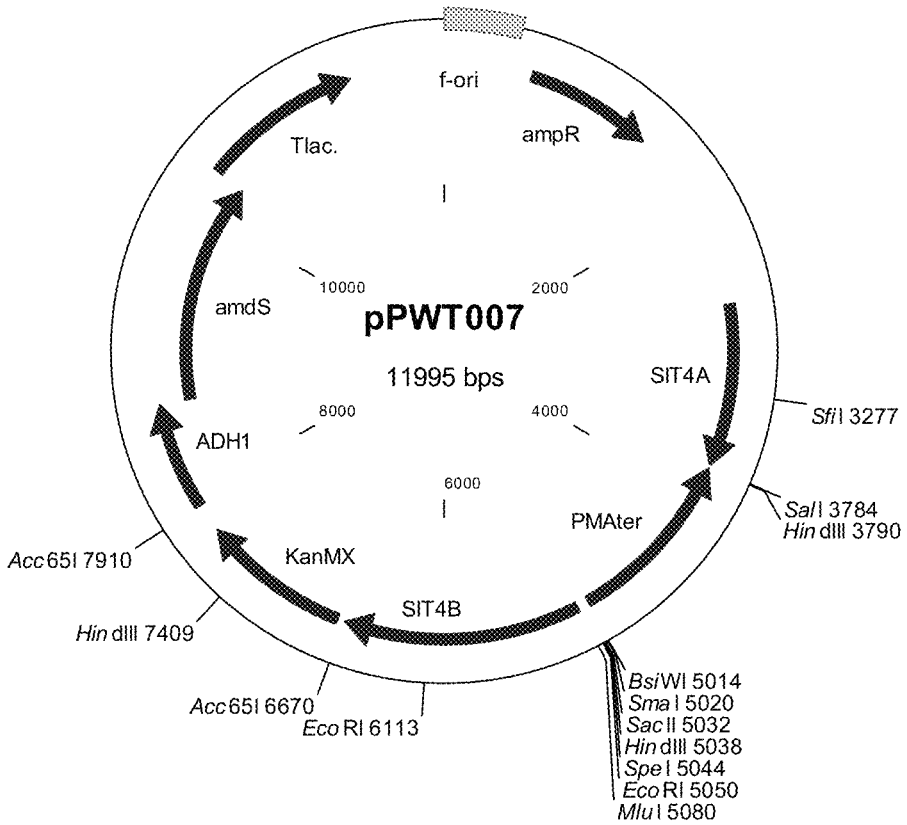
f-ori

ampR

Tlac.

10000

2000

amdS

pPWT007

11995 bps

SIT4A

8000

4000

Sfi I 3277

ADH1

6000

PMAter

Sal I 3784

Hin dIII 3790

Acc65I 7910

KanMX

SIT4B

Hin dIII 7409

Acc65I 6670

Eco RI 6113

BsiWI 5014

Sma I 5020

Sac II 5032

Hin dIII 5038

Spe I 5044

Eco RI 5050

Mlu I 5080